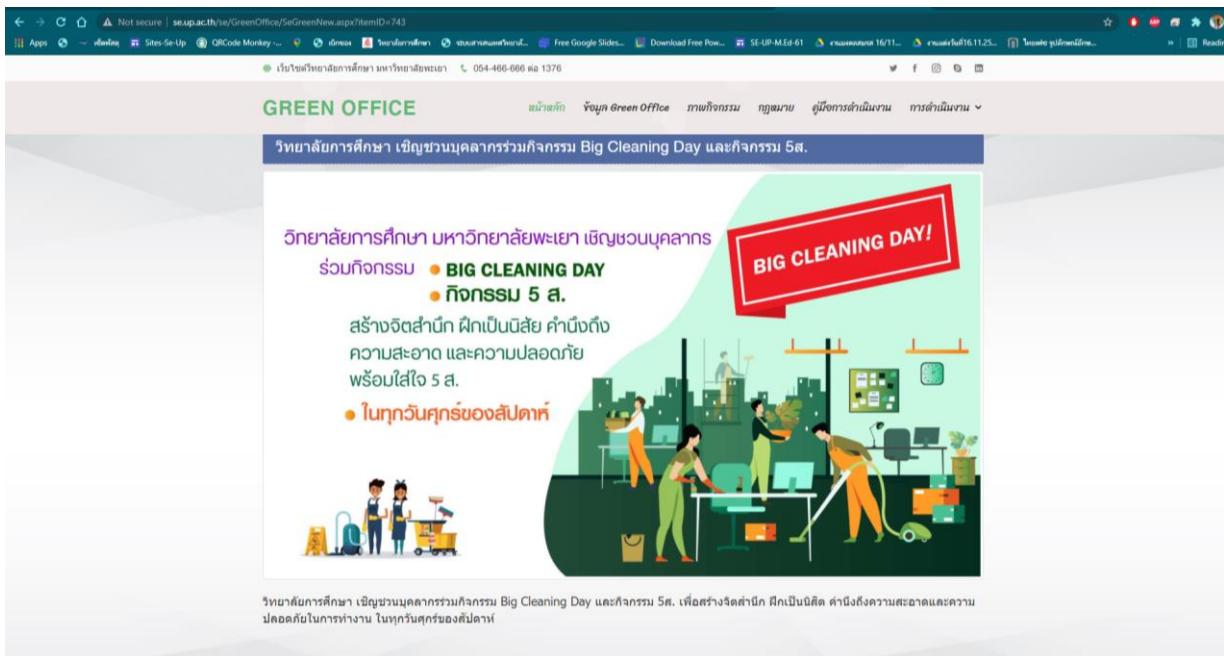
Not secure | se.up.ac.th/se/GreenOffice/SeGreenNew.aspx?itemID=743

Apps | Sites-Se-Up | QRCode Monkey - ... | Free Google Slides... | Download Free Pow... | SE-UP-M.Ed-61 | Readi

เว็บไซต์วิทยาลัยการศึกษา มหาวิทยาลัยพะเยา 054-466-666 ต่อ 1376

GREEN OFFICE

หน้าหลัก ข้อมูล Green Office ภาพกิจกรรม กฎหมาย คู่มือการดำเนินงาน การดำเนินงาน

วิทยาลัยการศึกษา เชิญชวนบุคลากรร่วมกิจกรรม Big Cleaning Day และกิจกรรม 5ส.

วิทยาลัยการศึกษา มหาวิทยาลัยพะเยา เชิญชวนบุคลากร

ร่วมกิจกรรม • BIG CLEANING DAY
• กิจกรรม 5 ส.

สร้างจิตสำนึก ฝึกเป็นนิสัย คำนึงถึง ความสะอาด และความปลอดภัย พร้อมใส่ใจ 5 ส.

• ในทุกวันศุกร์ของสัปดาห์

BIG CLEANING DAY!

วิทยาลัยการศึกษา เชิญชวนบุคลากรร่วมกิจกรรม Big Cleaning Day และกิจกรรม 5ส. เพื่อสร้างจิตสำนึก ฝึกเป็นนิสัย คำนึงถึงความสะอาดและความปลอดภัยในการทำงาน ในทุกวันศุกร์ของสัปดาห์